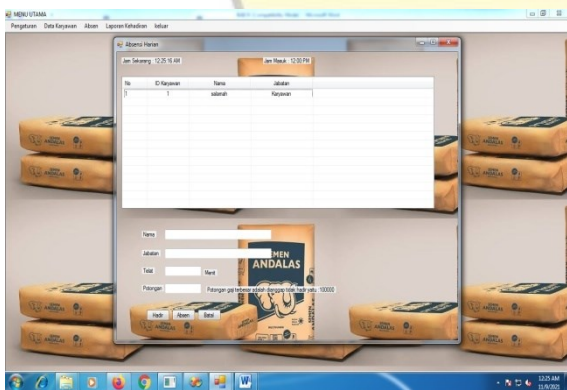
MENU UTAMA

Pengaturan Data Karyawan Absen Laporan Kehadiran keluar

Absensi Harian

Jam Sekarang : 12:25:16 AM

Jam Masuk : 12:00 PM

| No | ID Karyawan | Nama | Jabatan |
|---|---|---|---|
| 1 | 1 | salamah | Karyawan |

Nama

Jabatan

Telat Menit

Potongan Potongan gaji terbesar adalah dianggap tidak hadir yaitu 100000

Hadir Absen Batal

MEN ANDALAS

12:25 AM
11/9/2021